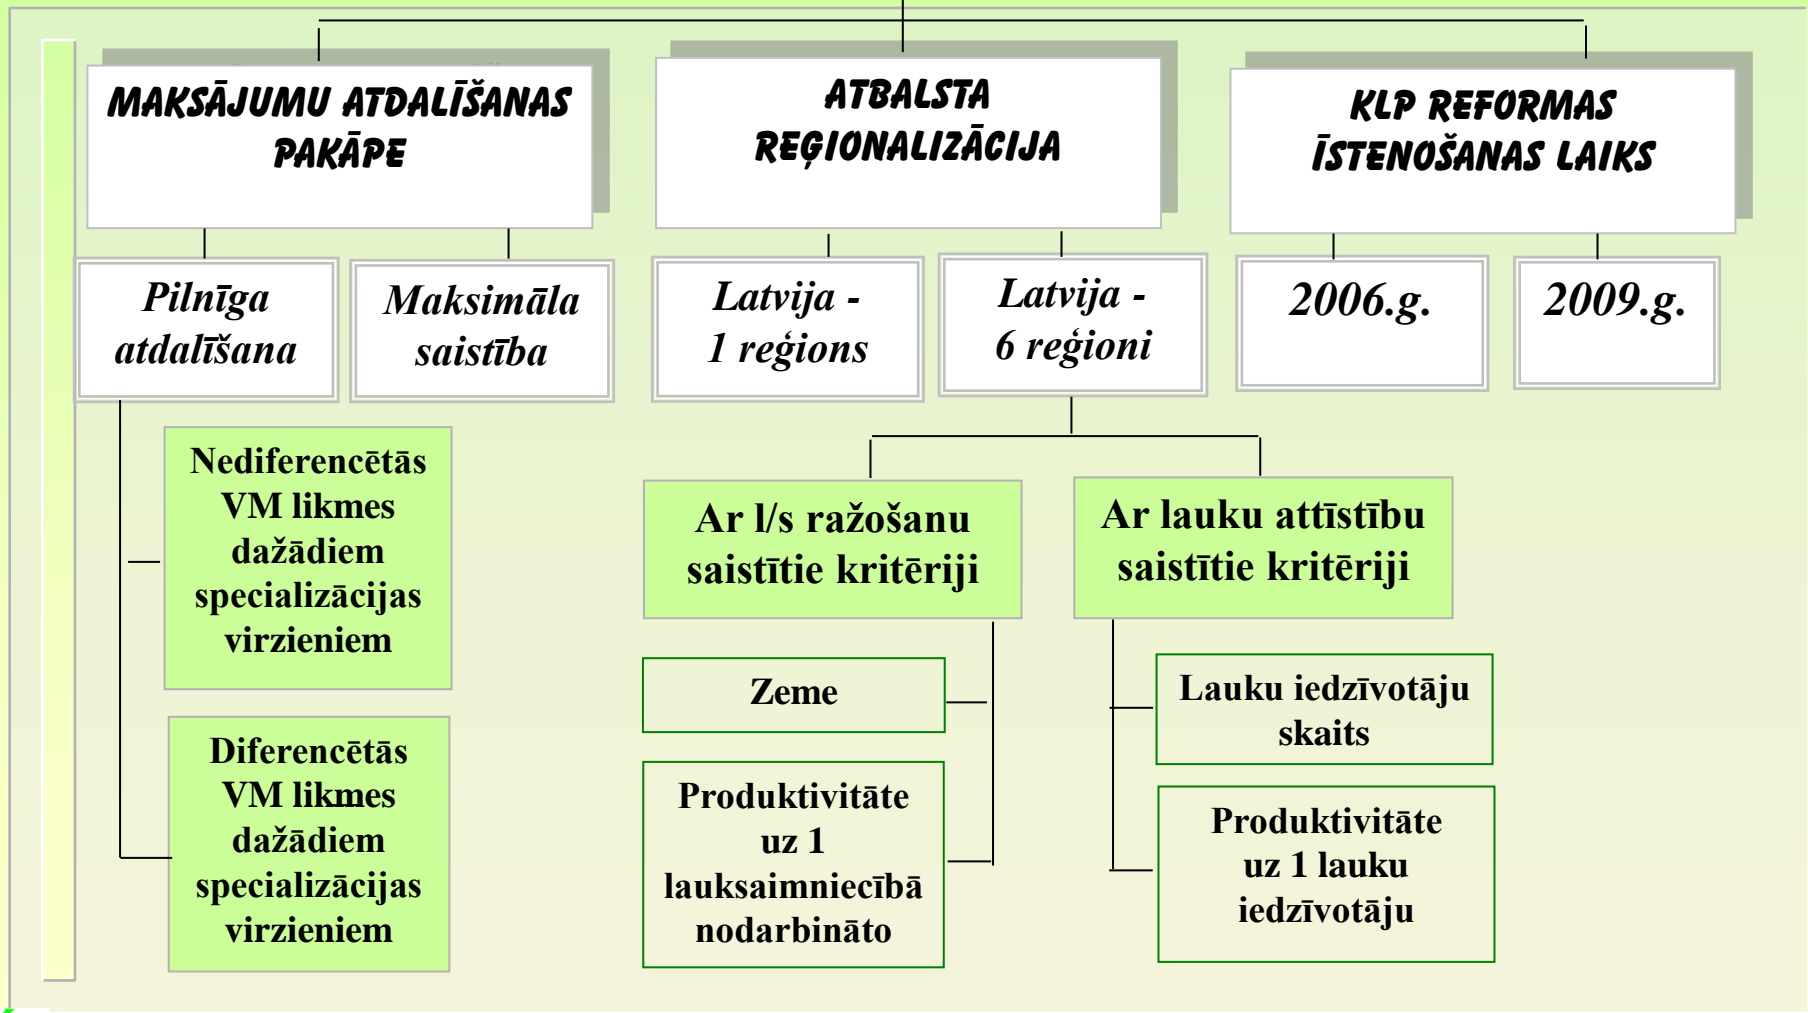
MAKSĀJUMU ATDALĪŠANAS PAKĀPE

ATBALSTA REĢIONALIZĀCIJA

KLP REFORMAS ĪSTENOŠANAS LAIKS

Pilnīga atdalīšana

Maksimāla saistība

Latvija - 1 reģions

Latvija - 6 reģioni

2006.g.

2009.g.

Nediferencētās VM likmes dažādiem specializācijas virzieniem

Diferencētās VM likmes dažādiem specializācijas virzieniem

Ar l/s ražošanu saistītie kritēriji

Ar lauku attīstību saistītie kritēriji

Zeme

Produktivitāte uz 1 lauksaimniecībā nodarbināto

Lauku iedzīvotāju skaits

Produktivitāte uz 1 lauku iedzīvotāju